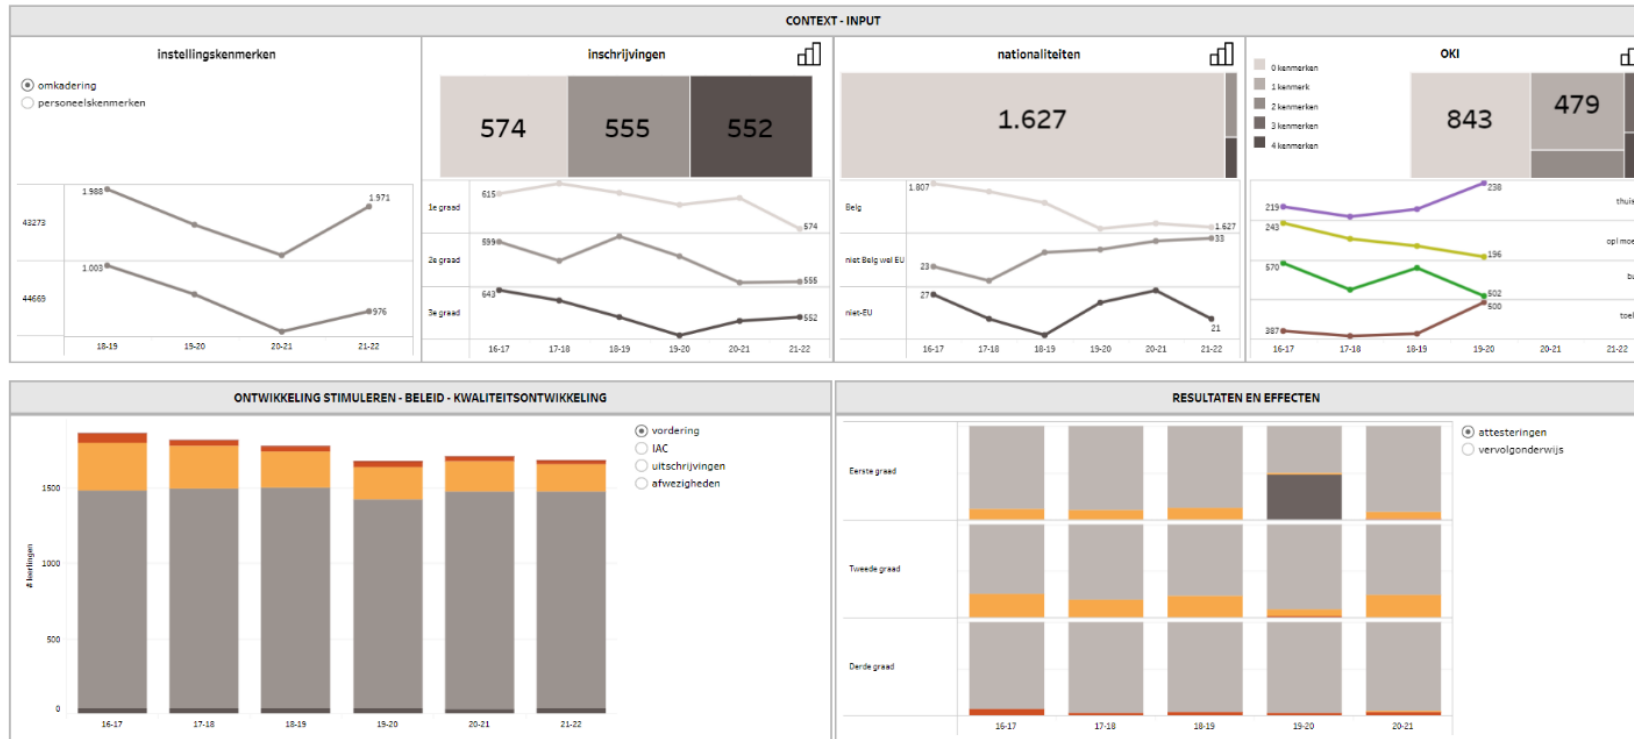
CONTEXT - INPUT

instellingskenmerken

omkadering
personeelskenmerken

43273
44669
1.988
1.971
1.003
976
18-19
19-20
20-21
21-22

inschrijvingen

574
555
552

1e graad
2e graad
3e graad
615
574
599
555
643
552
16-17
17-18
18-19
19-20
20-21
21-22

nationaliteiten

1.627

Belg
niet Belg wel EU
niet-EU
1.807
1.627
23
33
27
21
16-17
17-18
18-19
19-20
20-21
21-22

OKI

0 kenmerken
1 kenmerk
2 kenmerken
3 kenmerken
4 kenmerken

843
479

219
238
243
196
570
502
500
387
thuis
opl moe
ba
toel
16-17
17-18
18-19
19-20
20-21
21-22

ONTWIKKELING STIMULEREN - BELEID - KWALITEITSONTWIKKELING

vordering
IAC
uitschrijvingen
afwezigheden

# leerlingen
1500
1000
500
0
16-17
17-18
18-19
19-20
20-21
21-22

RESULTATEN EN EFFECTEN

attesteringen
vervolgonderwijs

Eerste graad
Tweede graad
Derde graad
16-17
17-18
18-19
19-20
20-21